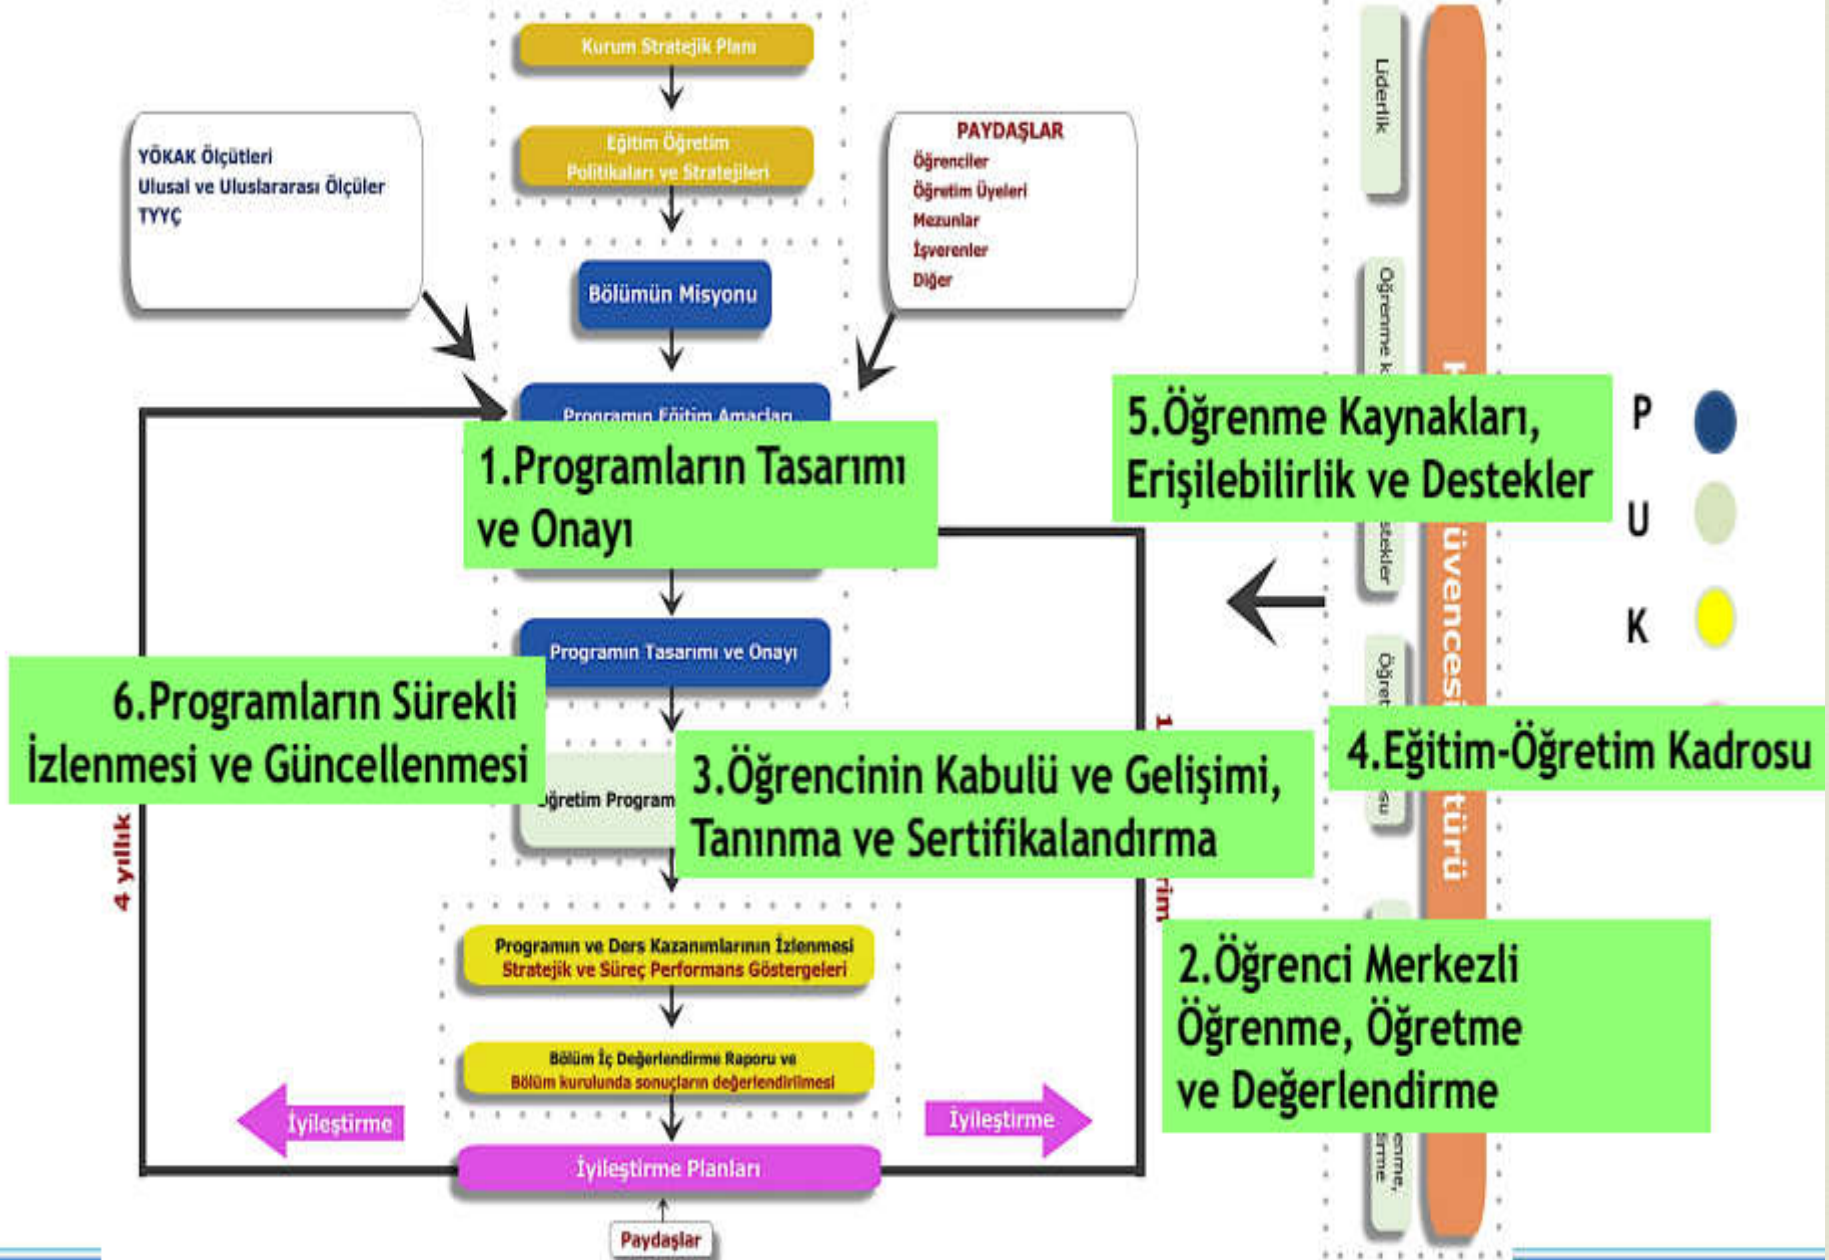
Kurum Stratejik Planı

Eğitim Öğretim Politikaları ve Stratejileri

Bölümün Misyonu

YÖKAK Ölçütleri
Ulusal ve Uluslararası Ölçüler
TYYÇ

PAYDAŞLAR
Öğrenciler
Öğretim Üyeleri
Mezunlar
İşverenler
Diğer

Liderlik

Öğrenme k

stekler

Öğret

su

enme, irme

üvencesi türü

Programın Eğitim Amaçları

1.Programların Tasarımı ve Onayı

5.Öğrenme Kaynakları, Erişilebilirlik ve Destekler

P
U
K

Programın Tasarımı ve Onayı

6.Programların Sürekli İzlenmesi ve Güncellenmesi

4.Eğitim-Öğretim Kadrosu

Öğretim Program

3.Öğrencinin Kabulü ve Gelişimi, Tanınma ve Sertifikalandırma

4 yıllık

1

rim

Programın ve Ders Kazanımlarının İzlenmesi
Stratejik ve Süreç Performans Göstergeleri

2.Öğrenci Merkezli Öğrenme, Öğretme ve Değerlendirme

Bölüm İç Değerlendirme Raporu ve
Bölüm kurulunda sonuçların değerlendirilmesi

İyileştirme

İyileştirme

İyileştirme Planları

Paydaşlar